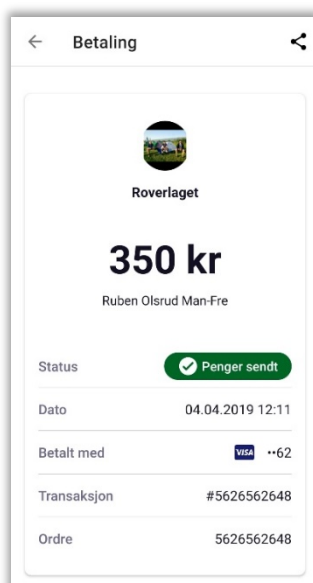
← Betaling

Roverlaget

350 kr

Ruben Olsrud Man-Fre

| | |
|---|---|
| Status | Penger sendt |
| Dato | 04.04.2019 12:11 |
| Betalt med | VISA ••62 |
| Transaksjon | #5626562648 |
| Ordre | 5626562648 |